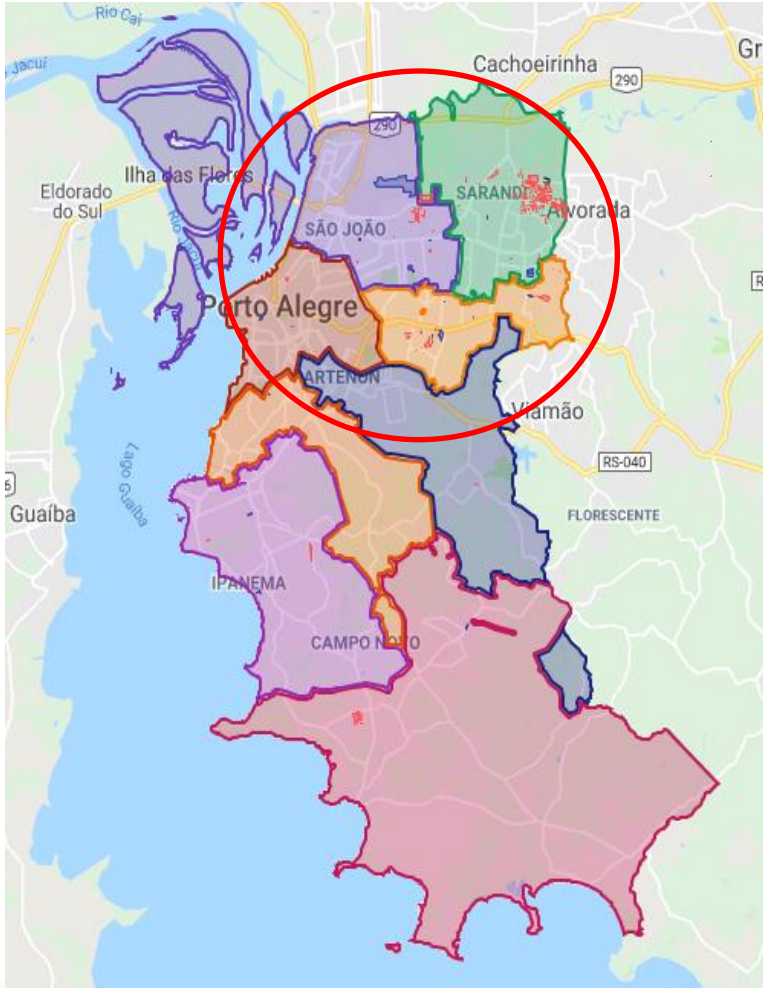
Rio Caí

Jacuí

Cachoeirinha

Gr

290

290

Ilha das Flores

Eldorado do Sul

Rio Jacuí

SÃO JOÃO

SARANDI

Alvorada

Porto Alegre

PARTENON

Viamão

RS-040

Lago Guaíba

Guaíba

FLORESCENTE

IPANEMA

CAMPO NOVO